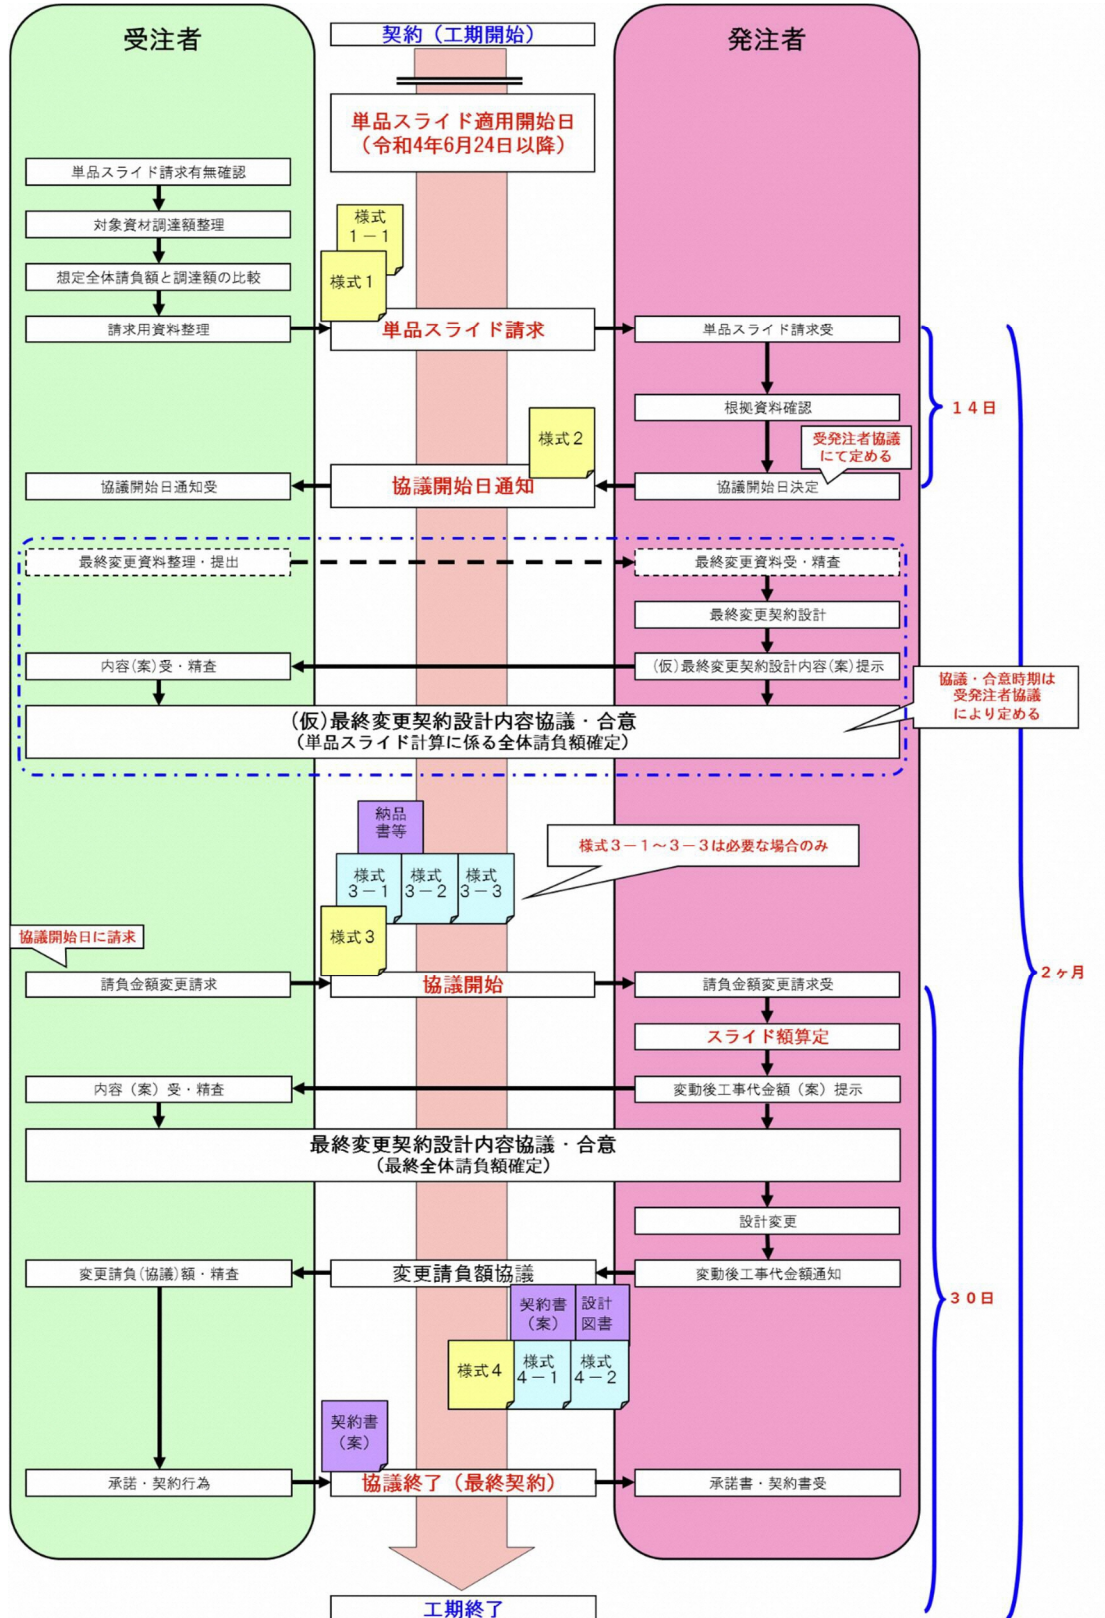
受注者

契約（工期開始）

発注者

単品スライド適用開始日
（令和4年6月24日以降）

単品スライド請求有無確認

対象資材調達額整理

想定全体請負額と調達額の比較

請求用資料整理

様式 1－1

様式 1

単品スライド請求

単品スライド請求受

根拠資料確認

様式 2

受発注者協議にて定める

協議開始日通知受

協議開始日通知

協議開始日決定

14日

最終変更資料整理・提出

最終変更資料受・精査

最終変更契約設計

内容(案)受・精査

(仮)最終変更契約設計内容(案)提示

協議・合意時期は受発注者協議により定める

(仮)最終変更契約設計内容協議・合意
(単品スライド計算に係る全体請負額確定)

納品書等

様式3－1～3－3は必要な場合のみ

様式 3－1

様式 3－2

様式 3－3

協議開始日に請求

様式 3

請負金額変更請求

協議開始

請負金額変更請求受

2ヶ月

スライド額算定

内容（案）受・精査

変動後工事代金額（案）提示

最終変更契約設計内容協議・合意
（最終全体請負額確定）

設計変更

変更請負(協議)額・精査

変更請負額協議

変動後工事代金額通知

契約書（案）

設計図書

様式 4

様式 4－1

様式 4－2

30日

契約書（案）

承諾・契約行為

協議終了（最終契約）

承諾書・契約書受

工期終了